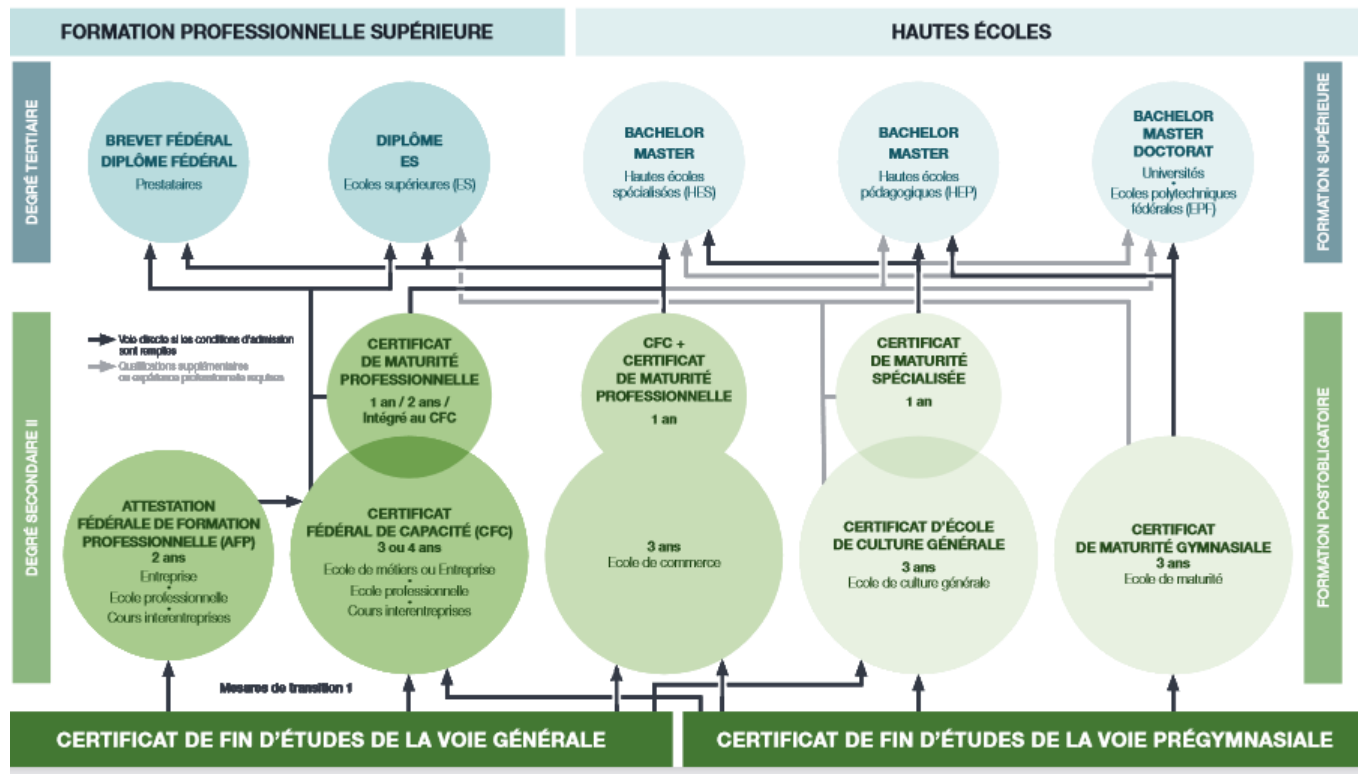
FORMATION PROFESSIONNELLE SUPÉRIEURE

HAUTES ÉCOLES

DEGRÉ TERTIAIRE

FORMATION SUPÉRIEURE

BREVET FÉDÉRAL
DIPLÔME FÉDÉRAL
Prestataires

DIPLÔME
ES
Ecoles supérieures (ES)

BACHELOR
MASTER
Hautes écoles spécialisées (HES)

BACHELOR
MASTER
Hautes écoles pédagogiques (HEP)

BACHELOR
MASTER
DOCTORAT
Universités
Ecoles polytechniques fédérales (EPF)

Voie directe si les conditions d'admission sont remplies
Qualifications supplémentaires ou expérience professionnelle requises

DEGRÉ SECONDAIRE II

FORMATION POSTOBLIGATOIRE

CERTIFICAT
DE MATURITÉ
PROFESSIONNELLE
1 an / 2 ans / Intégré au CFC

CFC +
CERTIFICAT
DE MATURITÉ
PROFESSIONNELLE
1 an

CERTIFICAT
DE MATURITÉ
SPÉCIALISÉE
1 an

ATTESTATION
FÉDÉRALE DE FORMATION
PROFESSIONNELLE (AFP)
2 ans
Entreprise
Ecole professionnelle
Cours interentreprises

CERTIFICAT
FÉDÉRAL DE CAPACITÉ (CFC)
3 ou 4 ans
Ecole de métiers ou Entreprise
Ecole professionnelle
Cours interentreprises

3 ans
Ecole de commerce

CERTIFICAT D'ÉCOLE
DE CULTURE GÉNÉRALE
3 ans
Ecole de culture générale

CERTIFICAT
DE MATURITÉ GYMNASIALE
3 ans
Ecole de maturité

Mesures de transition 1

CERTIFICAT DE FIN D'ÉTUDES DE LA VOIE GÉNÉRALE

CERTIFICAT DE FIN D'ÉTUDES DE LA VOIE PRÉGYMNASIALE